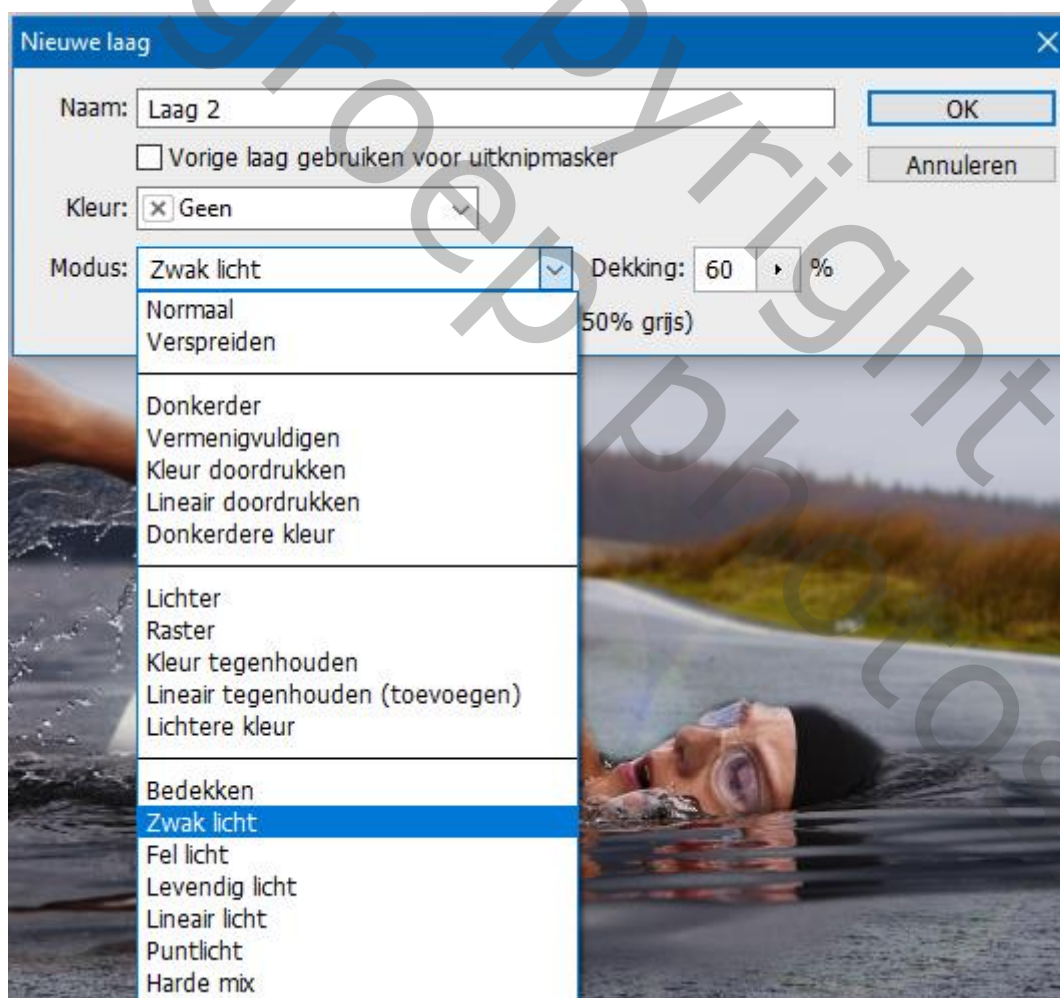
Nieuwe laag

Naam: Laag 2

OK

Vorige laag gebruiken voor uitknipmasker

Annuleren

Kleur: Geen

Modus: Zwak licht

Dekking: 60 %

Normaal
Verspreiden

Donkerder
Vermenigvuldigen
Kleur doordrukken
Lineair doordrukken
Donkerdere kleur

Lichter
Raster
Kleur tegenhouden
Lineair tegenhouden (toevoegen)
Lichtere kleur

Bedekken
Zwak licht
Fel licht
Levendig licht
Lineair licht
Puntlicht
Harde mix

50% grijs)

groep photo copyright